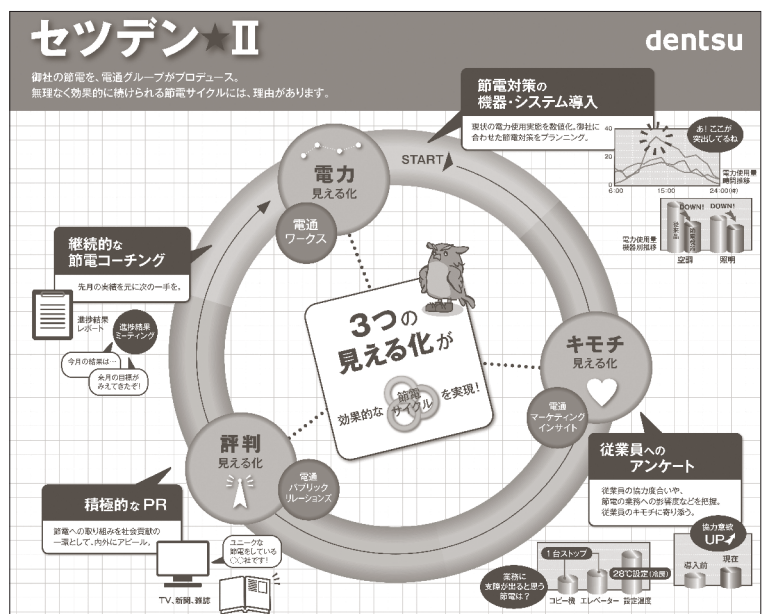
セツデン★II

dentsu

御社の節電を、電通グループがプロデュース。
無理なく効果的に続けられる節電サイクルには、理由があります。

節電対策の
機器・システム導入

現状の電力使用実態を数値化。御社に合わせた節電対策をプランニング。

あ！ここが突出してるね

40
20
0
6:00
15:00
24:00(時)

電力使用量時間推移

DOWN!
DOWN!

電力使用量機器別推移

空調
照明

START

電力
見える化

電通
ワークス

継続的な
節電コーチング

先月の実績を元に次の一手を。

進捗結果レポート

進捗結果ミーティング

今月の結果は…

先月の目標がみえてきたぞ！

3つの
見える化が

効果的な 節電サイクル を実現！

キモチ
見える化

電通
マーケティング
インサイト

評判
見える化

電通
パブリック
リレーションズ

従業員への
アンケート

従業員の協力度合いや、節電の業務への影響度などを把握。従業員のキモチに寄り添う。

協力意欲
UP

導入前
現在

積極的なPR

節電への取り組みを社会貢献の一環として、内外にアピール。

ユニークな節電をしている○○社です！

TV、新聞、雑誌

業務に支障が出ると思う節電は？

1台ストップ

28℃設定(冷房)

コピー機
エレベーター
設定温度